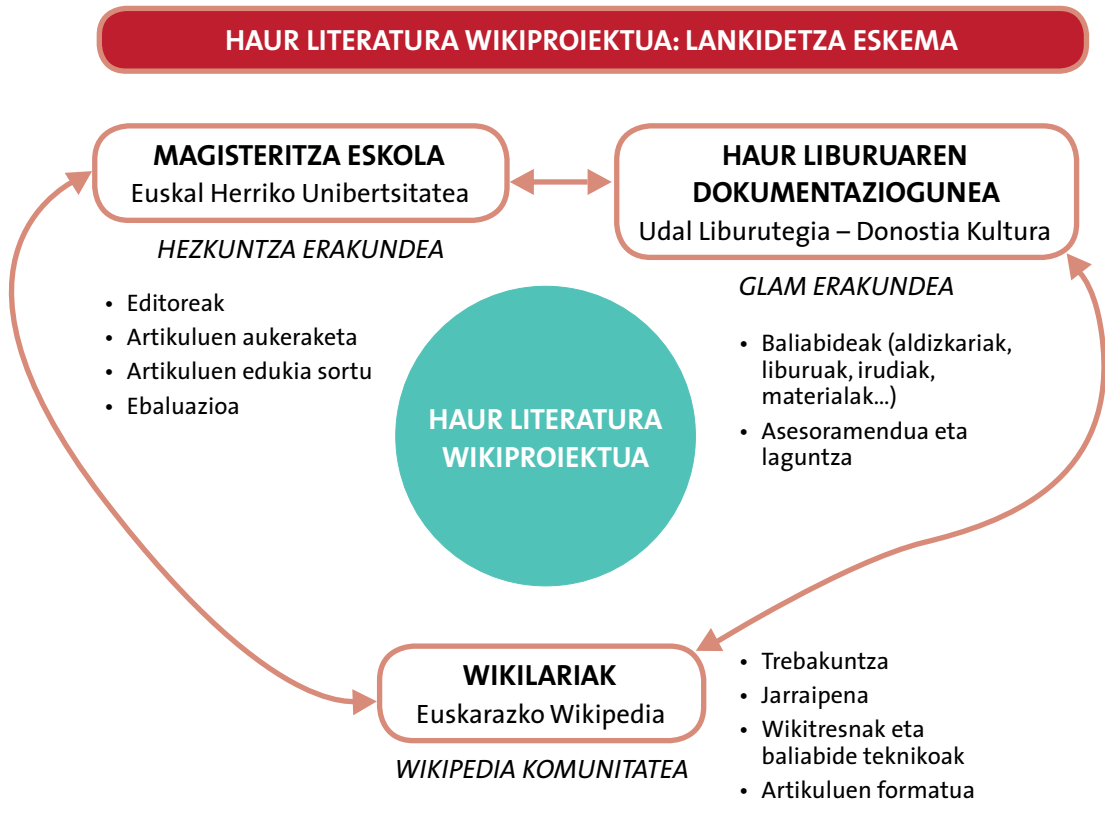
HAUR LITERATURA WIKIPROIEKTUA: LANKIDETZA ESKEMA

MAGISTERITZA ESKOLA
Euskal Herriko Unibertsitatea

HEZKUNTZA ERAKUNDEA

- Editoreak
- Artikuluen aukeraketa
- Artikuluen edukia sortu
- Ebaluazioa

HAUR LIBURUAREN DOKUMENTAZIOGUNEA
Udal Liburutegia – Donostia Kultura

GLAM ERAKUNDEA

- Baliabideak (aldizkariak, liburuak, irudiak, materialak...)
- Asesoramendua eta laguntza

HAUR LITERATURA WIKIPROIEKTUA

WIKILARIAK
Euskarazko Wikipedia

WIKIPEDIA KOMUNITATEA

- Trebakuntza
- Jarraipena
- Wikitresnak eta baliabide teknikoak
- Artikuluen formatua